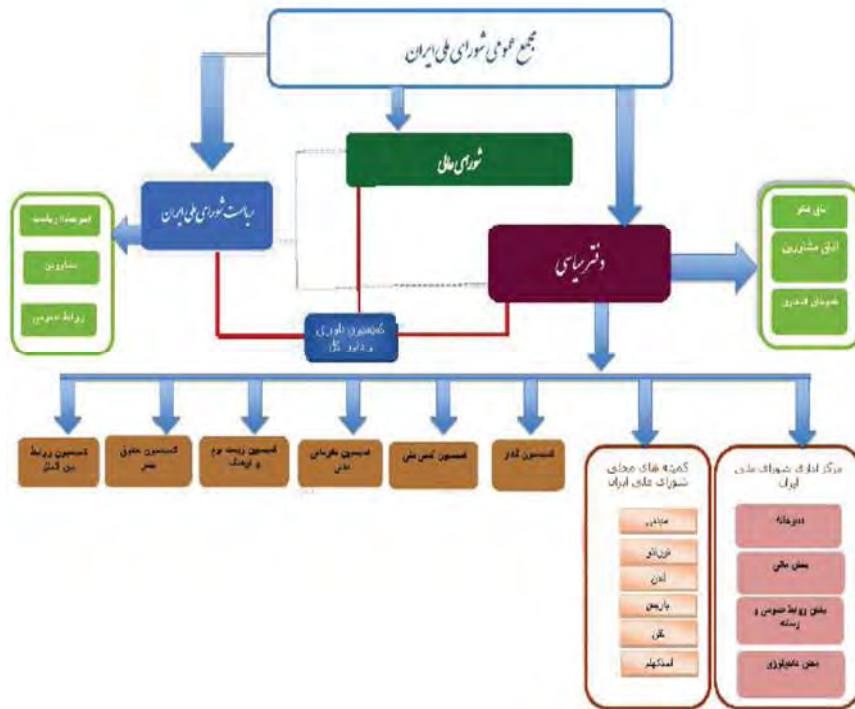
مجمع عمومی شورای ملی ایران

شورای عالی

ریاست شورای ملی ایران

دفتر سیاسی

کمیسیون داوری و داور کل

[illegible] ریاست

مشاورین

روابط عمومی

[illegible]

اتاق مشترین

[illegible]

کمیسیون روابط بین الملل

کمیسیون حقوق بشر

کمیسیون زیست بوم و فرهنگ

کمیسیون مقاومت مدنی

کمیسیون امنیت ملی

کمیسیون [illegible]

کمیته های محلی شورای ملی ایران

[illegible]

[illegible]

لندن

پاریس

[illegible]

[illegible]

مرکز اتاق شورای ملی ایران

دبیرخانه

بخش مالی

بخش روابط عمومی و رسانه

بخش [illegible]